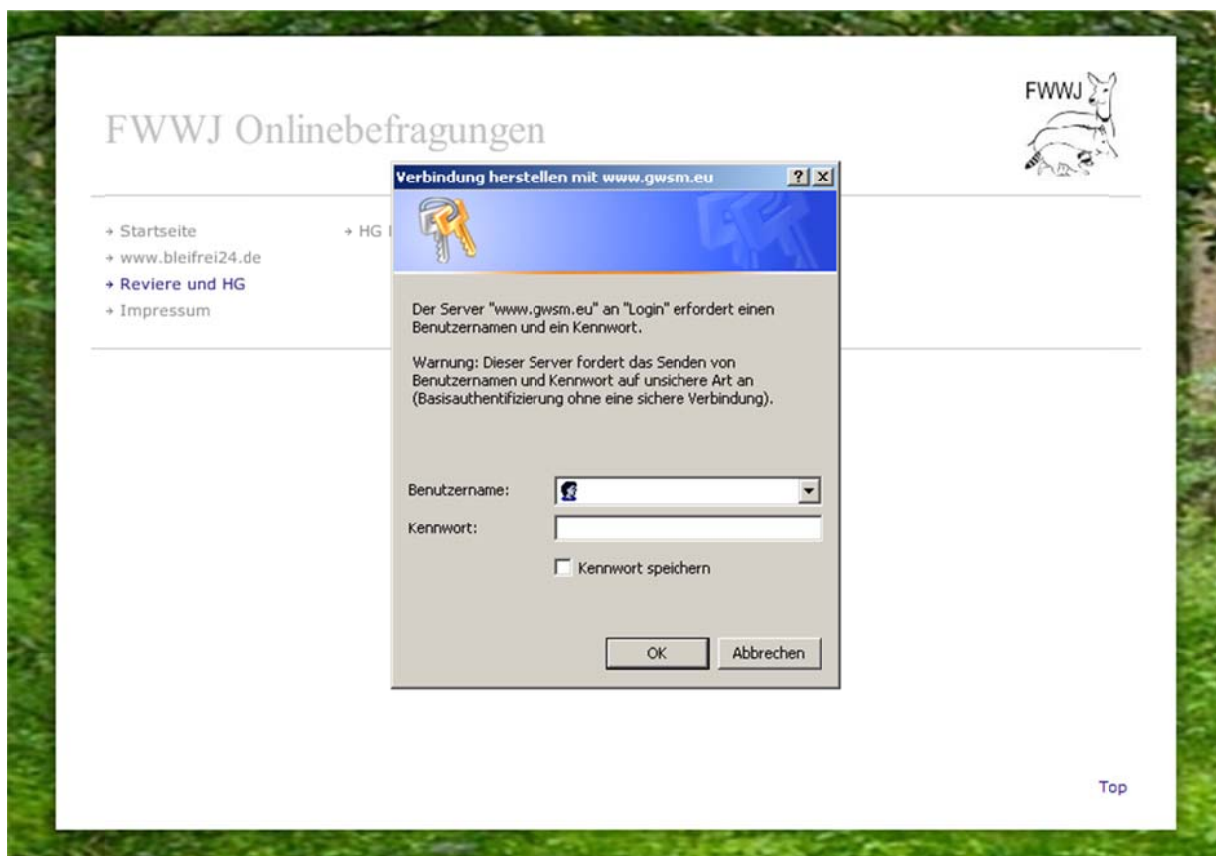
FWWJ Onlinebefragungen

FWWJ

→ Startseite
→ www.bleifrei24.de
→ Reviere und HG
→ Impressum

→ HG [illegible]

Verbindung herstellen mit www.gwsm.eu

?

X

Der Server "www.gwsm.eu" an "Login" erfordert einen Benutzernamen und ein Kennwort.

Warnung: Dieser Server fordert das Senden von Benutzernamen und Kennwort auf unsichere Art an (Basisauthentifizierung ohne eine sichere Verbindung).

Benutzername:

Kennwort:

Kennwort speichern

OK

Abbrechen

Top